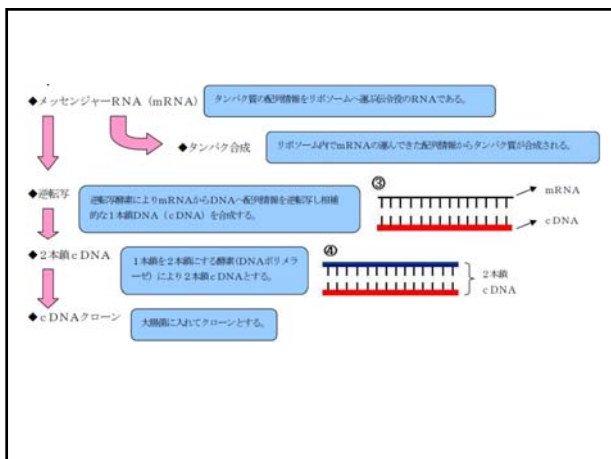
◆メッセンジャーRNA（mRNA）

タンパク質の配列情報をリボソームへ運ぶ伝令役のRNAである。

◆タンパク合成

リボソーム内でmRNAの運んできた配列情報からタンパク質が合成される。

◆逆転写

逆転写酵素によりmRNAからDNAへ配列情報を逆転写し相補的な1本鎖DNA（cDNA）を合成する。

③

mRNA

cDNA

◆2本鎖cDNA

1本鎖を2本鎖にする酵素（DNAポリメラーゼ）により2本鎖cDNAとする。

④

2本鎖
cDNA

◆cDNAクローン

大腸菌に入れてクローンとする。